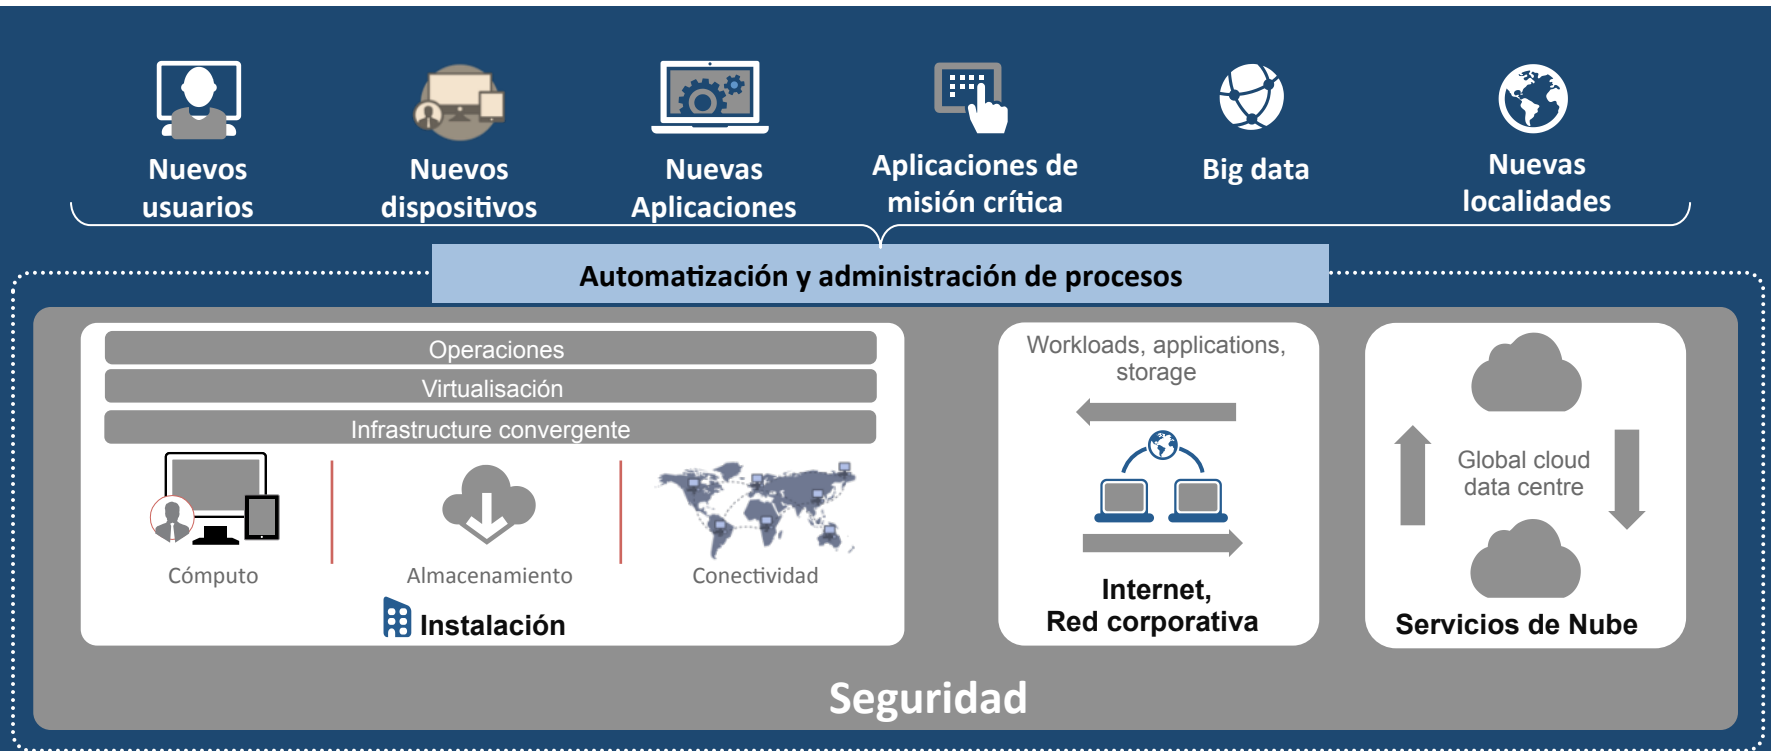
Nuevos usuarios

Nuevos dispositivos

Nuevas Aplicaciones

Aplicaciones de misión crítica

Big data

Nuevas localidades

Automatización y administración de procesos

Operaciones

Virtualisación

Infrastructure convergente

Cómputo

Almacenamiento

Conectividad

Instalación

Workloads, applications, storage

Internet, Red corporativa

Global cloud data centre

Servicios de Nube

Seguridad